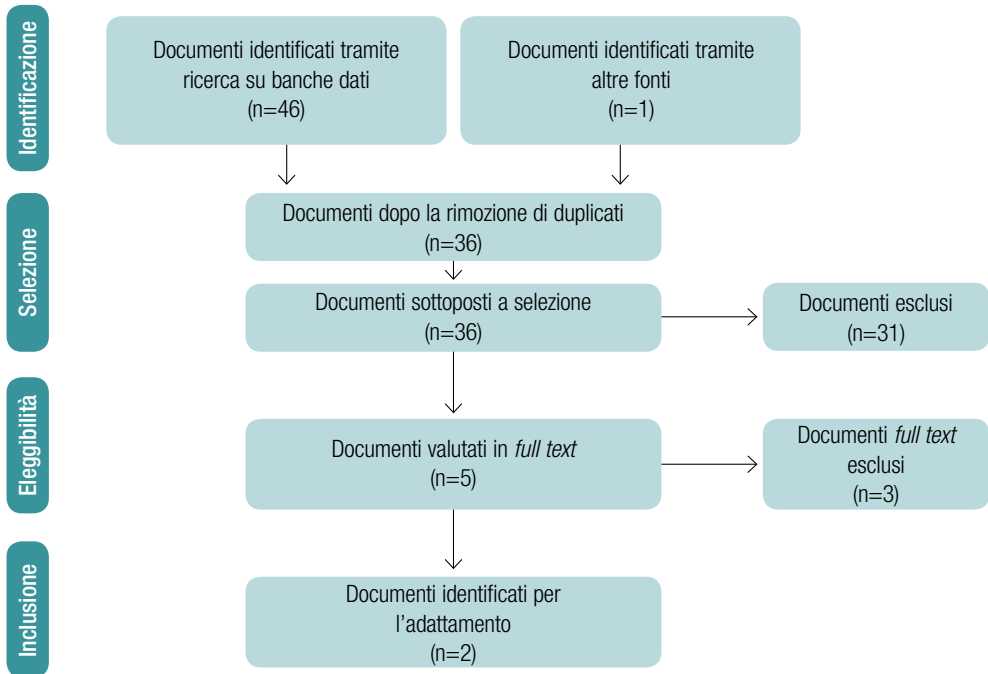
Identificazione

Documenti identificati tramite ricerca su banche dati (n=46)

Documenti identificati tramite altre fonti (n=1)

Selezione

Documenti dopo la rimozione di duplicati (n=36)

Documenti sottoposti a selezione (n=36)

Documenti esclusi (n=31)

Eleggibilità

Documenti valutati in *full text* (n=5)

Documenti *full text* esclusi (n=3)

Inclusione

Documenti identificati per l'adattamento (n=2)